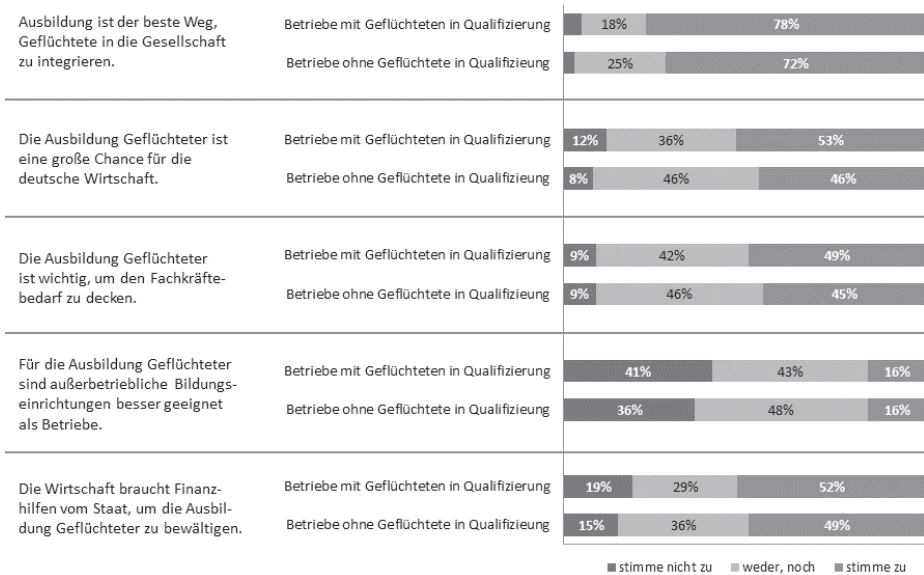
| | | | | |
|---|---|---|---|---|
| Ausbildung ist der beste Weg, Geflüchtete in die Gesellschaft zu integrieren. | Betriebe mit Geflüchteten in Qualifizierung | | 18% | 78% |
| | Betriebe ohne Geflüchtete in Qualifizierung | | 25% | 72% |
| Die Ausbildung Geflüchteter ist eine große Chance für die deutsche Wirtschaft. | Betriebe mit Geflüchteten in Qualifizierung | 12% | 36% | 53% |
| | Betriebe ohne Geflüchtete in Qualifizierung | 8% | 46% | 46% |
| Die Ausbildung Geflüchteter ist wichtig, um den Fachkräftebedarf zu decken. | Betriebe mit Geflüchteten in Qualifizierung | 9% | 42% | 49% |
| | Betriebe ohne Geflüchtete in Qualifizierung | 9% | 46% | 45% |
| Für die Ausbildung Geflüchteter sind außerbetriebliche Bildungseinrichtungen besser geeignet als Betriebe. | Betriebe mit Geflüchteten in Qualifizierung | 41% | 43% | 16% |
| | Betriebe ohne Geflüchtete in Qualifizierung | 36% | 48% | 16% |
| Die Wirtschaft braucht Finanzhilfen vom Staat, um die Ausbildung Geflüchteter zu bewältigen. | Betriebe mit Geflüchteten in Qualifizierung | 19% | 29% | 52% |
| | Betriebe ohne Geflüchtete in Qualifizierung | 15% | 36% | 49% |

stimme nicht zu   weder, noch   stimme zu